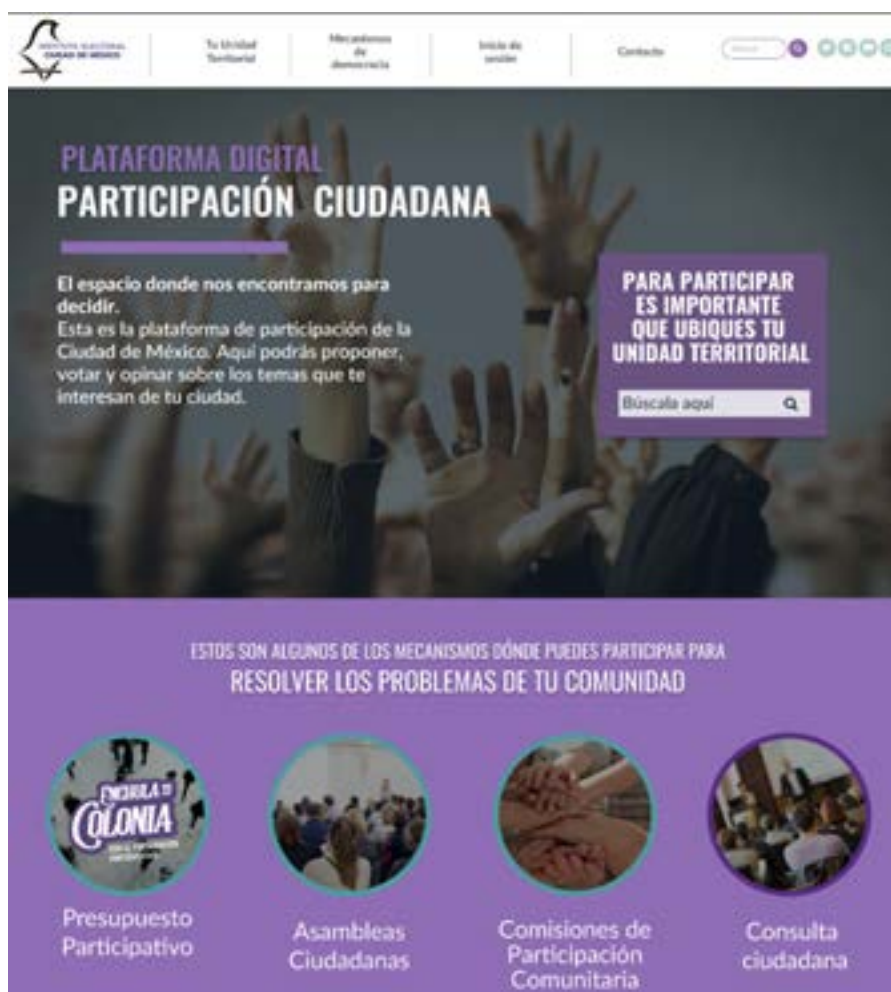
INSTITUTO ELECTORAL CIUDAD DE MÉXICO

Tu Unidad Territorial

Mecanismos de democracia

Inicio de sesión

Contacto

Buscar

PLATAFORMA DIGITAL
PARTICIPACIÓN CIUDADANA

El espacio donde nos encontramos para decidir.
Esta es la plataforma de participación de la Ciudad de México. Aquí podrás proponer, votar y opinar sobre los temas que te interesan de tu ciudad.

PARA PARTICIPAR ES IMPORTANTE QUE UBIQUES TU UNIDAD TERRITORIAL

Búscala aquí

ESTOS SON ALGUNOS DE LOS MECANISMOS DÓNDE PUEDES PARTICIPAR PARA
RESOLVER LOS PROBLEMAS DE TU COMUNIDAD

ENCHULA TU COLONIA

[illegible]

Presupuesto Participativo

Asambleas Ciudadanas

Comisiones de Participación Comunitaria

Consulta ciudadana